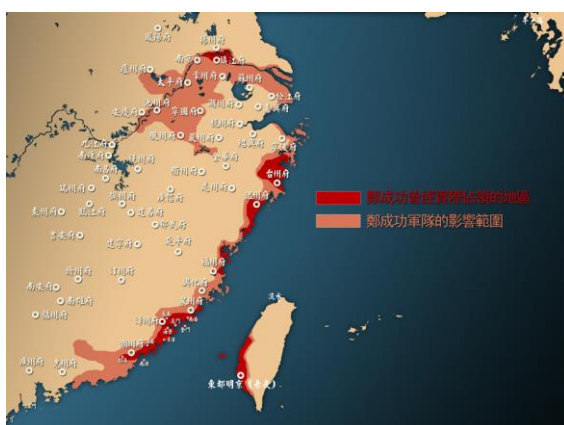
鳳陽府
揚州府
廬州府
南京
鎮江府
太平府
常州府
蘇州府
松江府
安慶府
池州府
寧國府
湖州府
嘉興府
九江府
徽州府
杭州府
紹興府
南康府
饒州府
嚴州府
寧波府
南昌府
衢州府
金華府
台州府
瑞州府
廣信府
處州府
撫州府
溫州府
袁州府
臨江府
建寧府
吉安府
延平府
福寧府
贛州府
汀州府
福州府
興化府
泉州府
漳州府
潮州府
惠州府
廣州府
南雄府
韶州府
東都明京(臺灣)
鄭成功曾經實際佔領的地區
鄭成功軍隊的影響範圍